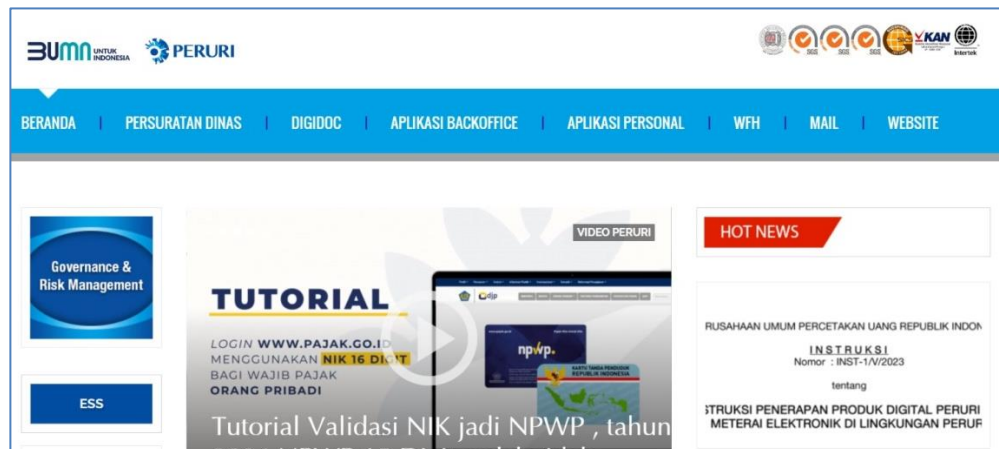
BUMN UNTUK INDONESIA PERURI

SGS SGS SGS KAN intertek

BERANDA | PERSURATAN DINAS | DIGIDOC | APLIKASI BACKOFFICE | APLIKASI PERSONAL | WFH | MAIL | WEBSITE

Governance & Risk Management

ESS

VIDEO PERURI

TUTORIAL

LOGIN WWW.PAJAK.GO.I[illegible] MENGGUNAKAN NIK 16 DIGIT BAGI WAJIB PAJAK ORANG PRIBADI

djp

npwp.

KARTU TANDA PENDUDUK REPUBLIK INDONESIA

Tutorial Validasi NIK jadi NPWP , tahun

HOT NEWS

RUSAHAAN UMUM PERCETAKAN UANG REPUBLIK INDON

INSTRUKSI
Nomor : INST-1/V/2023

tentang

STRUKSI PENERAPAN PRODUK DIGITAL PERURI METERAI ELEKTRONIK DI LINGKUNGAN PERUF